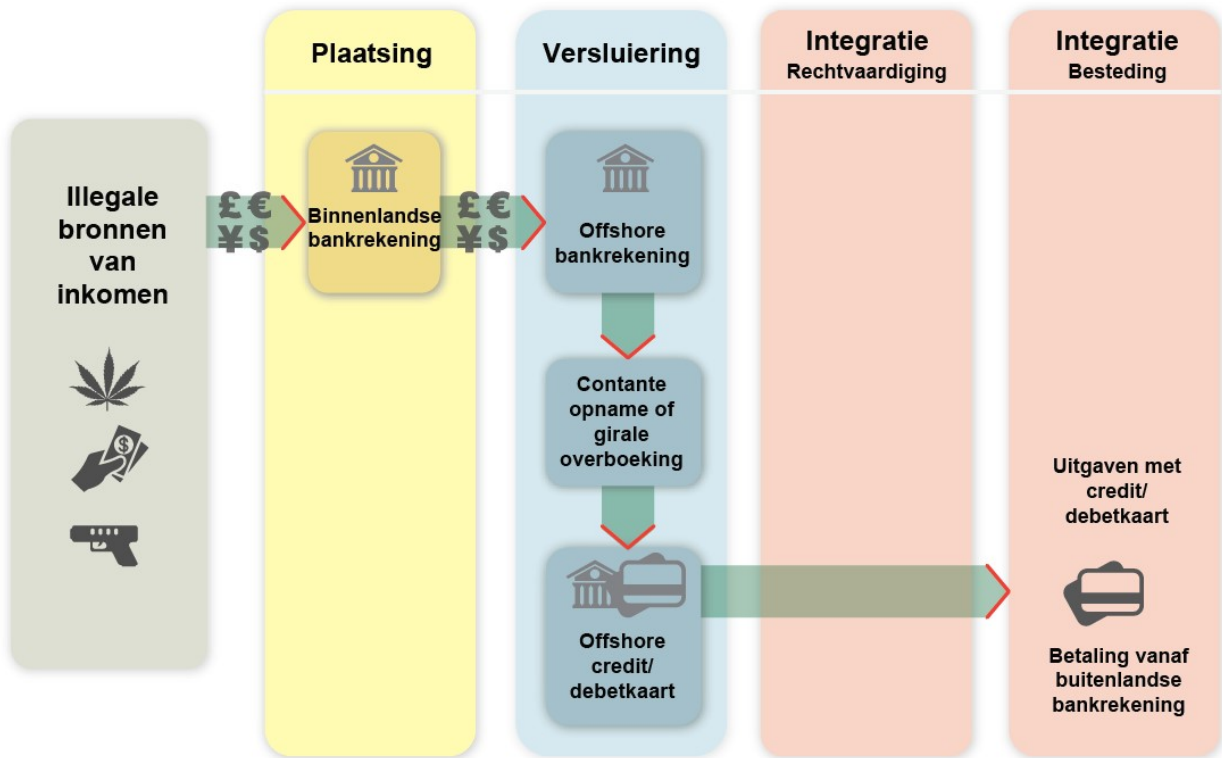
Plaatsing

Versluiering

Integratie
Rechtvaardiging

Integratie
Besteding

Illegale bronnen van inkomen

£ €
¥ $

Binnenlandse bankrekening

£ €
¥ $

Offshore bankrekening

Contante opname of girale overboeking

Offshore credit/ debetkaart

Uitgaven met credit/ debetkaart

Betaling vanaf buitenlandse bankrekening